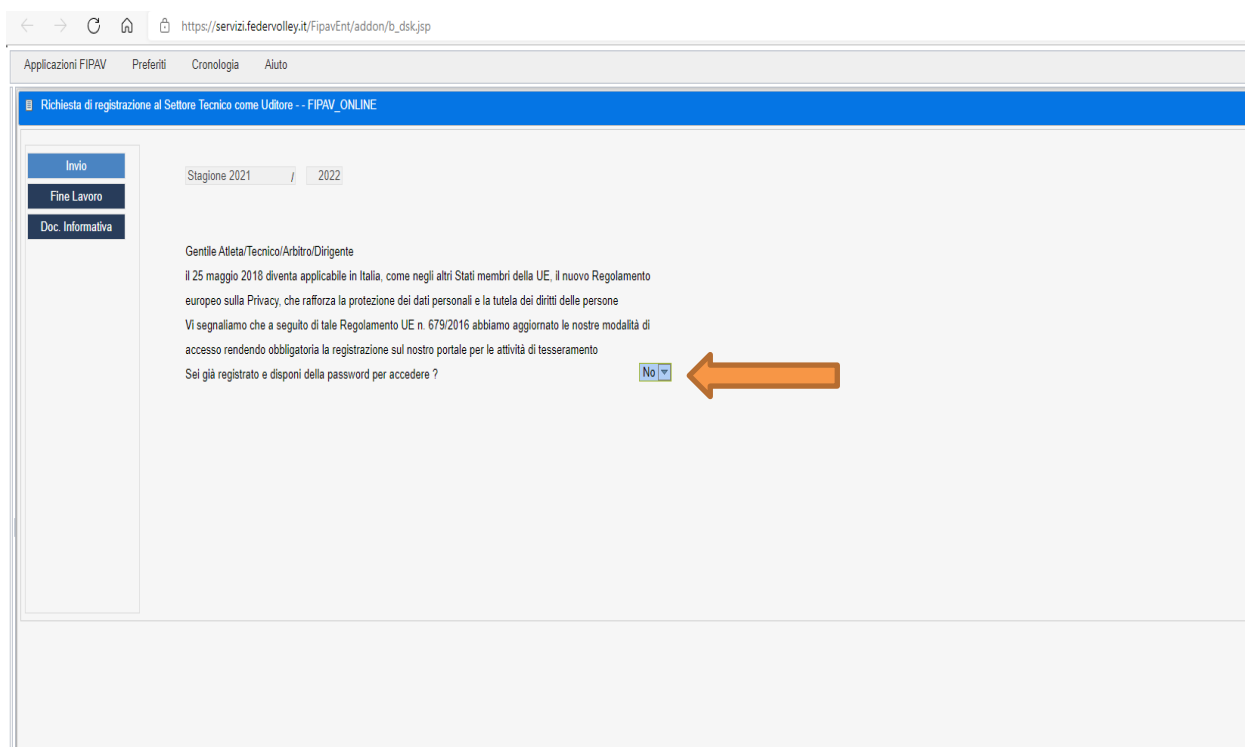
https://servizi.federvolley.it/FipavEnt/addon/b_dsk.jsp

Applicazioni FIPAV Preferiti Cronologia Aiuto

Richiesta di registrazione al Settore Tecnico come Uditore - - FIPAV_ONLINE

Invio
Fine Lavoro
Doc. Informativa

Stagione 2021 / 2022

Gentile Atleta/Tecnico/Arbitro/Dirigente
il 25 maggio 2018 diventa applicabile in Italia, come negli altri Stati membri della UE, il nuovo Regolamento europeo sulla Privacy, che rafforza la protezione dei dati personali e la tutela dei diritti delle persone
Vi segnaliamo che a seguito di tale Regolamento UE n. 679/2016 abbiamo aggiornato le nostre modalità di accesso rendendo obbligatoria la registrazione sul nostro portale per le attività di tesseramento
Sei già registrato e disponi della password per accedere ? No